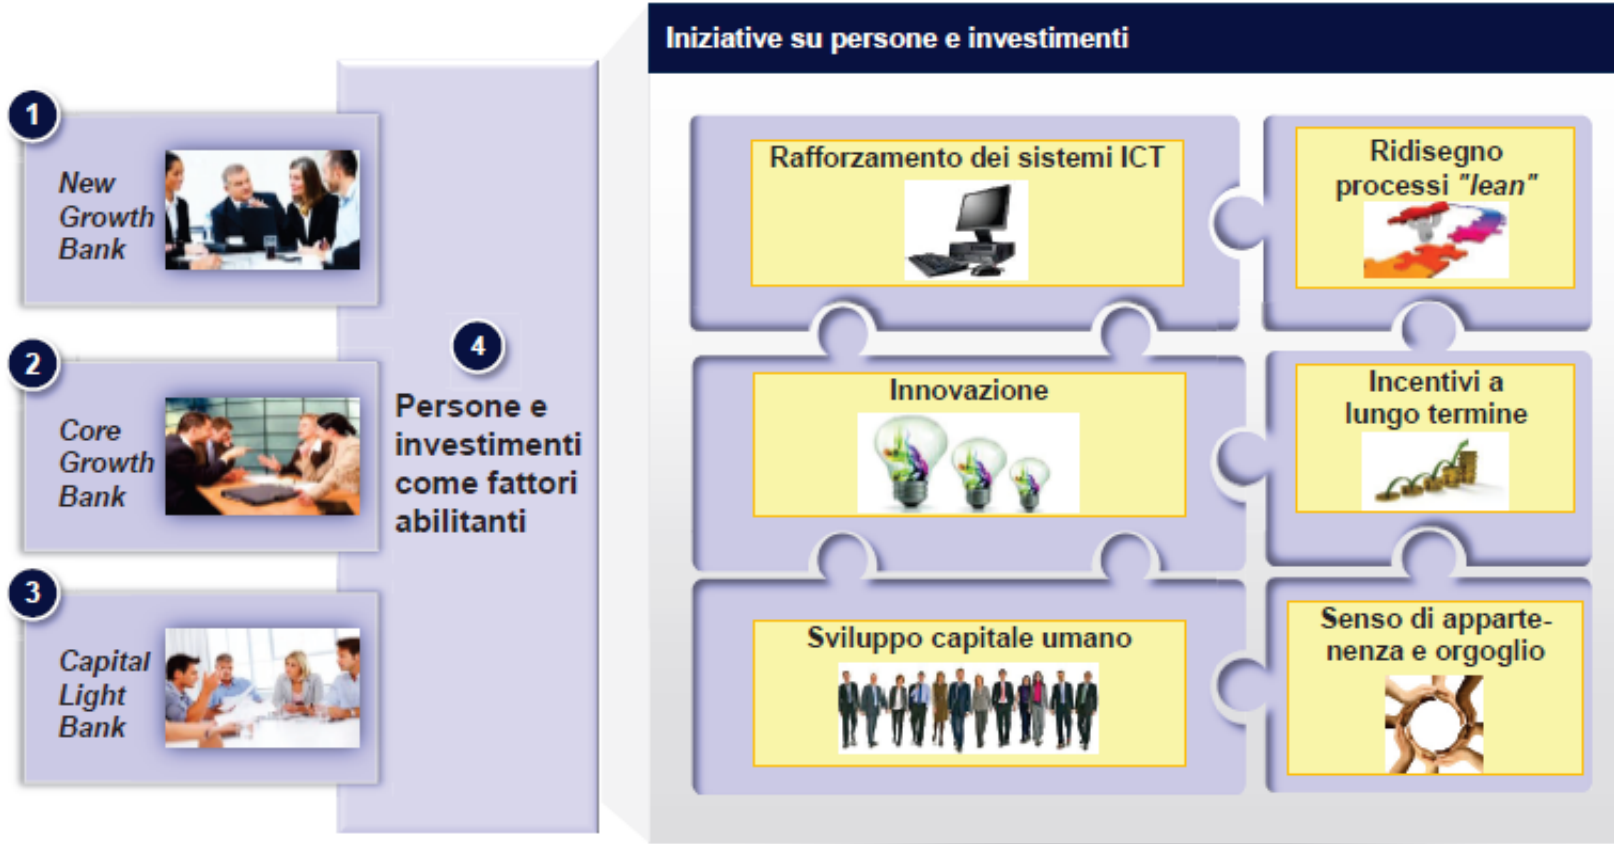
1
New Growth Bank

2
Core Growth Bank

3
Capital Light Bank

4
Persone e investimenti come fattori abilitanti

Iniziative su persone e investimenti

Rafforzamento dei sistemi ICT

Ridisegno processi "lean"

Innovazione

Incentivi a lungo termine

Sviluppo capitale umano

Senso di appartenenza e orgoglio